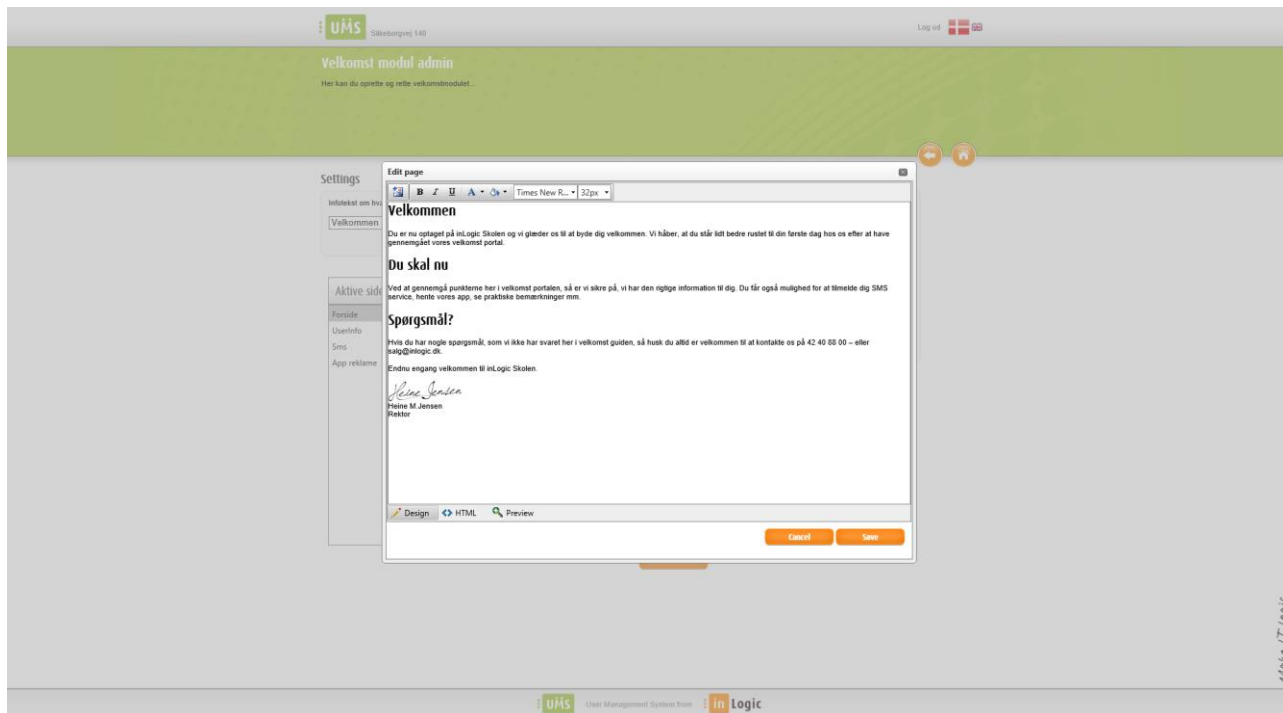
UMS Silkeborgvej 140

Log ud

Velkomst modul admin

Her kan du oprette og rette velkomstmodulet...

Settings

Infotekst om hv

Velkommen

Aktive side

Forside

UserInfo

Sms

App reklame

Edit page

B I U A Times New R... 32px

Velkommen

Du er nu optaget på inLogic Skolen og vi glæder os til at byde dig velkommen. Vi håber, at du står lidt bedre rustet til din første dag hos os efter at have gennemgået vores velkomst portal.

Du skal nu

Ved at gennemgå punkterne her i velkomst portalen, så er vi sikre på, vi har den rigtige information til dig. Du får også mulighed for at tilmelde dig SMS service, hente vores app, se praktiske bemærkninger mm.

Spørgsmål?

Hvis du har nogle spørgsmål, som vi ikke har svaret her i velkomst guiden, så husk du altid er velkommen til at kontakte os på 42 40 88 00 – eller salg@inlogic.dk.

Endnu engang velkommen til inLogic Skolen.

Heine Jensen
Heine M Jensen
Rektor

Design HTML Preview

Cancel Save

UMS User Management System from in Logic